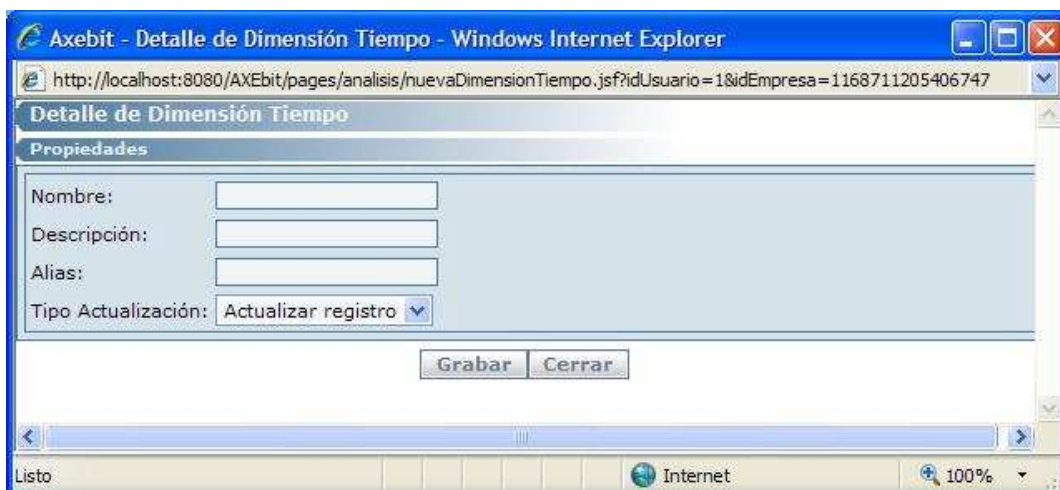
Axebit - Detalle de Dimensión Tiempo - Windows Internet Explorer

http://localhost:8080/AXEbit/pages/analisis/nuevaDimensionTiempo.jsf?idUsuario=1&idEmpresa=1168711205406747

Detalle de Dimensión Tiempo

Propiedades

Nombre:

Descripción:

Alias:

Tipo Actualización: Actualizar registro

Grabar Cerrar

Listo

Internet

100%